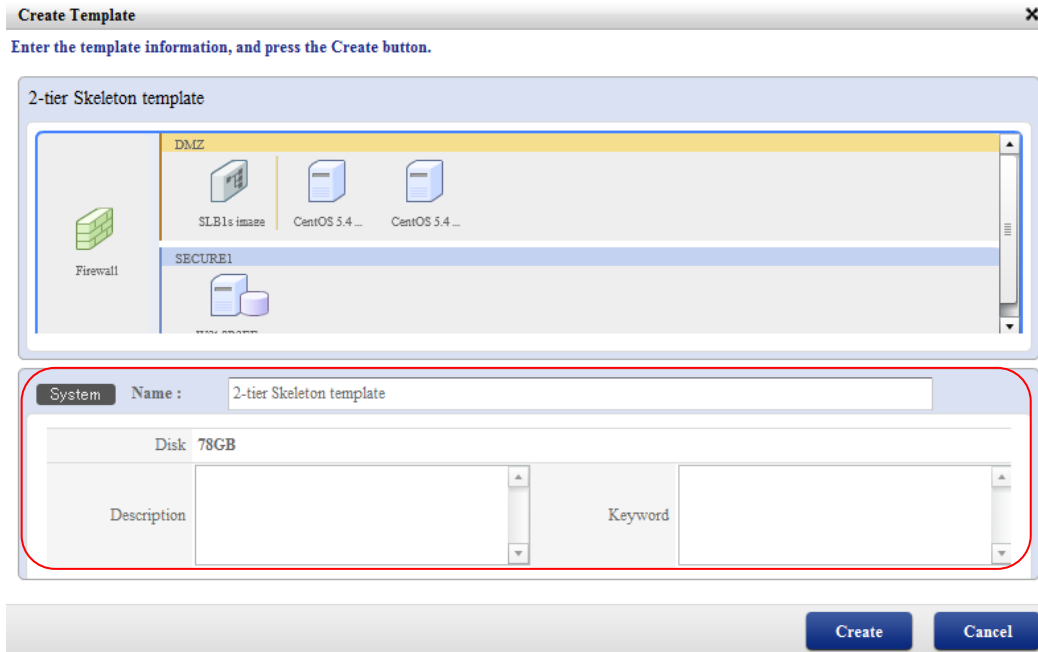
Create Template

×

Enter the template information, and press the Create button.

2-tier Skeleton template

DMZ

SLB1s image

CentOS 5.4 ...

CentOS 5.4 ...

Firewall1

SECURE1

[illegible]

System

Name :

2-tier Skeleton template

Disk 78GB

Description

Keyword

Create

Cancel